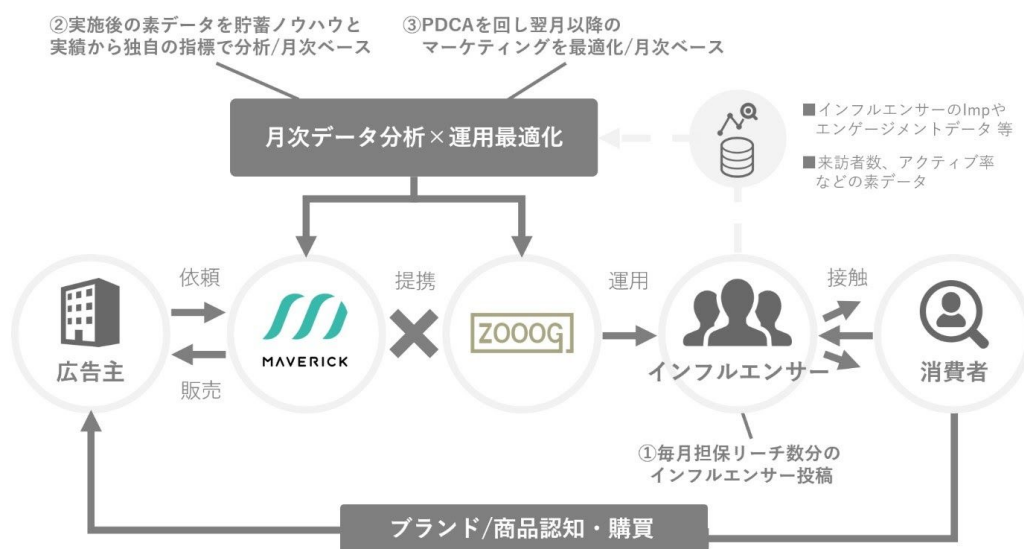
②実施後の素データを貯蓄ノウハウと実績から独自の指標で分析/月次ベース

③PDCAを回し翌月以降のマーケティングを最適化/月次ベース

月次データ分析×運用最適化

■インフルエンサーのImpやエンゲージメントデータ 等

■来訪者数、アクティブ率などの素データ

広告主

依頼

販売

MAVERICK

提携

ZOOOG

運用

インフルエンサー

接触

消費者

①毎月担保リーチ数分のインフルエンサー投稿

ブランド/商品認知・購買